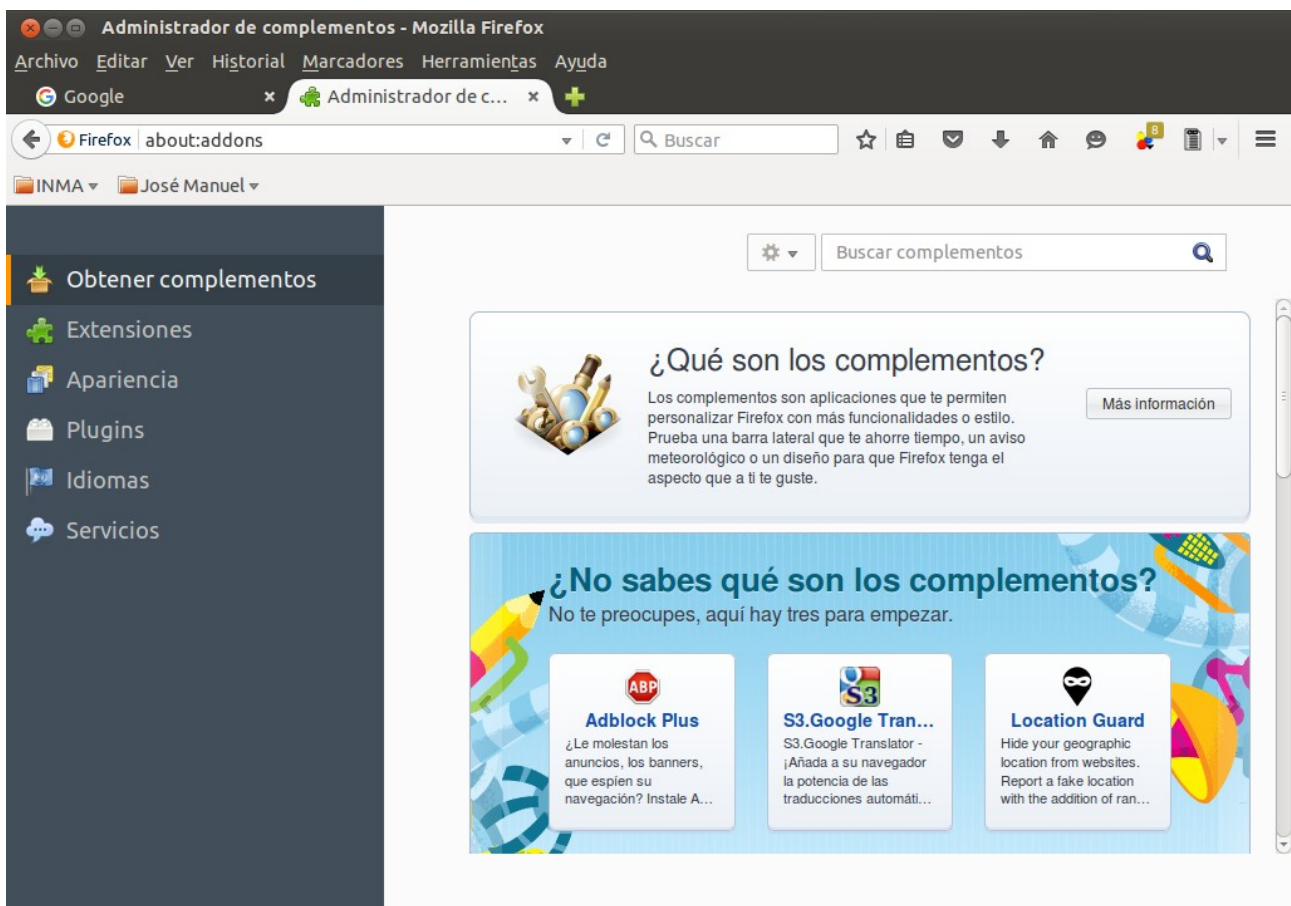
Administrador de complementos - Mozilla Firefox

Archivo Editar Ver Historial Marcadores Herramientas Ayuda

Google ×
Administrador de c... ×

Firefox about:addons

Buscar

8

INMA ▾ José Manuel ▾

Obtener complementos
Extensiones
Apariencia
Plugins
Idiomas
Servicios

Buscar complementos

¿Qué son los complementos?

Los complementos son aplicaciones que te permiten personalizar Firefox con más funcionalidades o estilo. Prueba una barra lateral que te ahorre tiempo, un aviso meteorológico o un diseño para que Firefox tenga el aspecto que a ti te guste.

Más información

¿No sabes qué son los complementos?

No te preocupes, aquí hay tres para empezar.

ABP
Adblock Plus
¿Le molestan los anuncios, los banners, que espíen su navegación? Instale A...

S3
S3.Google Tran...
S3.Google Translator - ¡Añada a su navegador la potencia de las traducciones automáti...

Location Guard
Hide your geographic location from websites. Report a fake location with the addition of ran...